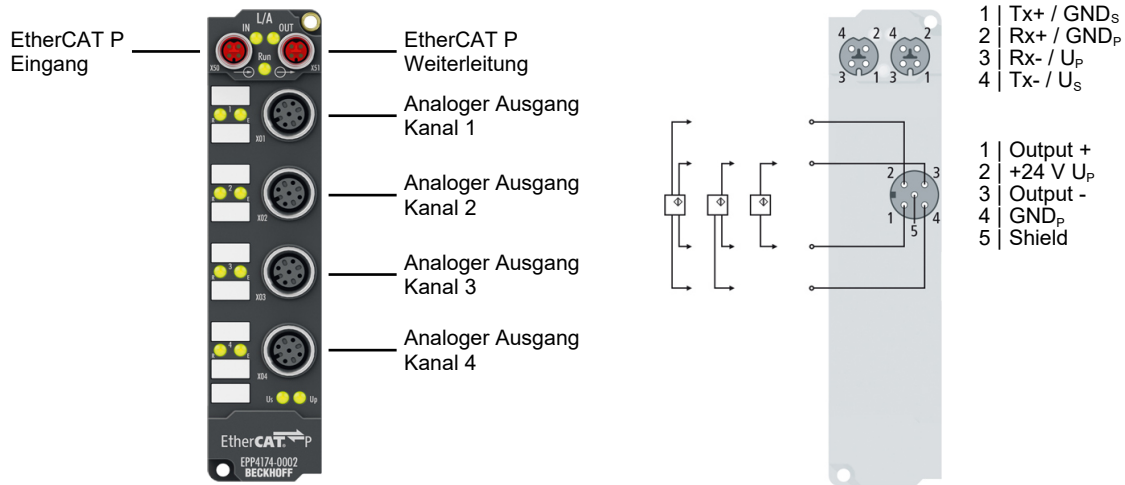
EtherCAT P Eingang

L/A
IN OUT
X50 Run X51

EtherCAT P Weiterleitung

X01
Analoger Ausgang Kanal 1

X02
Analoger Ausgang Kanal 2

X03
Analoger Ausgang Kanal 3

X04
Analoger Ausgang Kanal 4

Us Up

EtherCAT P
EPP4174-0002
BECKHOFF

4 2 4 2
3 1 3 1

1 | Tx+ / GND$_S$
2 | Rx+ / GND$_P$
3 | Rx- / U$_P$
4 | Tx- / U$_S$

2 3
1 5 4

1 | Output +
2 | +24 V U$_P$
3 | Output -
4 | GND$_P$
5 | Shield